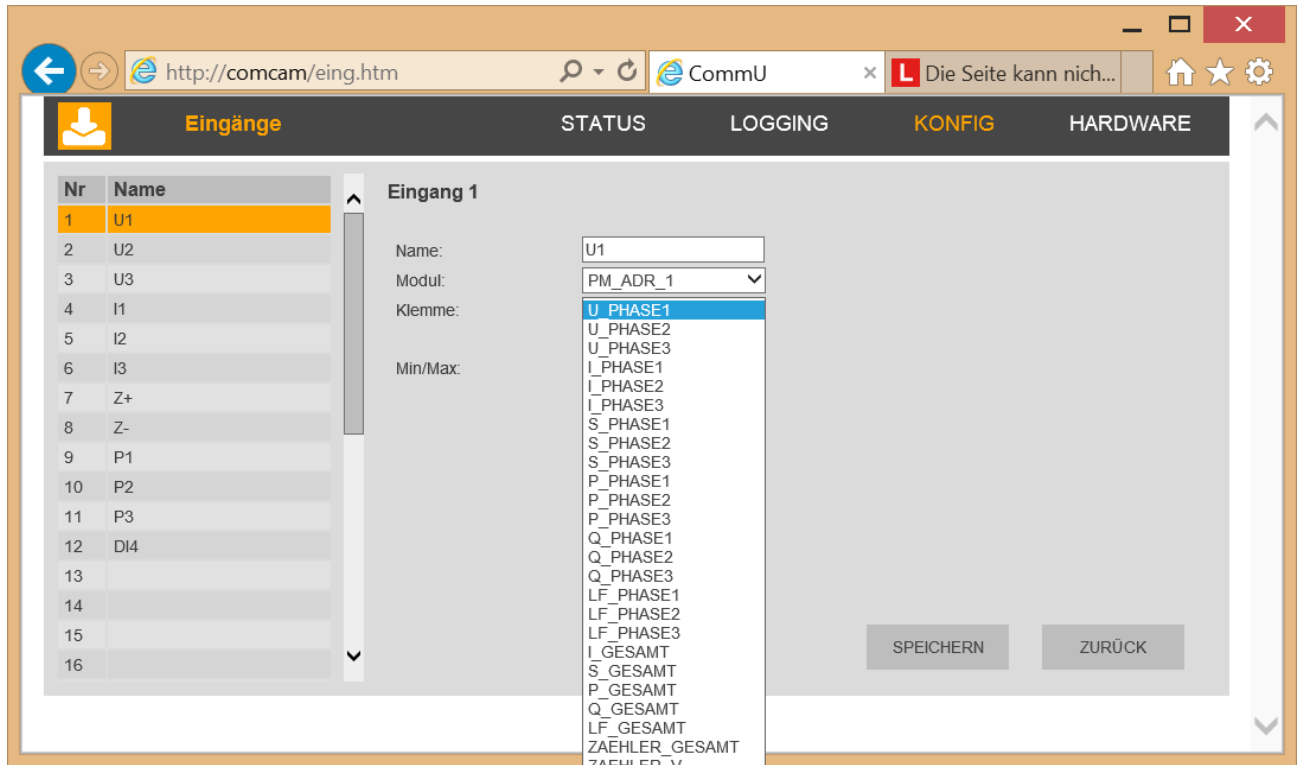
http://comcam/eing.htm

CommU

Die Seite kann nich...

Eingänge

STATUS

LOGGING

KONFIG

HARDWARE

| Nr | Name |
|---|---|
| 1 | U1 |
| 2 | U2 |
| 3 | U3 |
| 4 | I1 |
| 5 | I2 |
| 6 | I3 |
| 7 | Z+ |
| 8 | Z- |
| 9 | P1 |
| 10 | P2 |
| 11 | P3 |
| 12 | DI4 |
| 13 | |
| 14 | |
| 15 | |
| 16 | |

Eingang 1

Name: U1

Modul: PM_ADR_1

Klemme:

Min/Max:

U_PHASE1
U_PHASE2
U_PHASE3
I_PHASE1
I_PHASE2
I_PHASE3
S_PHASE1
S_PHASE2
S_PHASE3
P_PHASE1
P_PHASE2
P_PHASE3
Q_PHASE1
Q_PHASE2
Q_PHASE3
LF_PHASE1
LF_PHASE2
LF_PHASE3
I_GESAMT
S_GESAMT
P_GESAMT
Q_GESAMT
LF_GESAMT
ZAEHLER_GESAMT
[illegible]

SPEICHERN

ZURÜCK